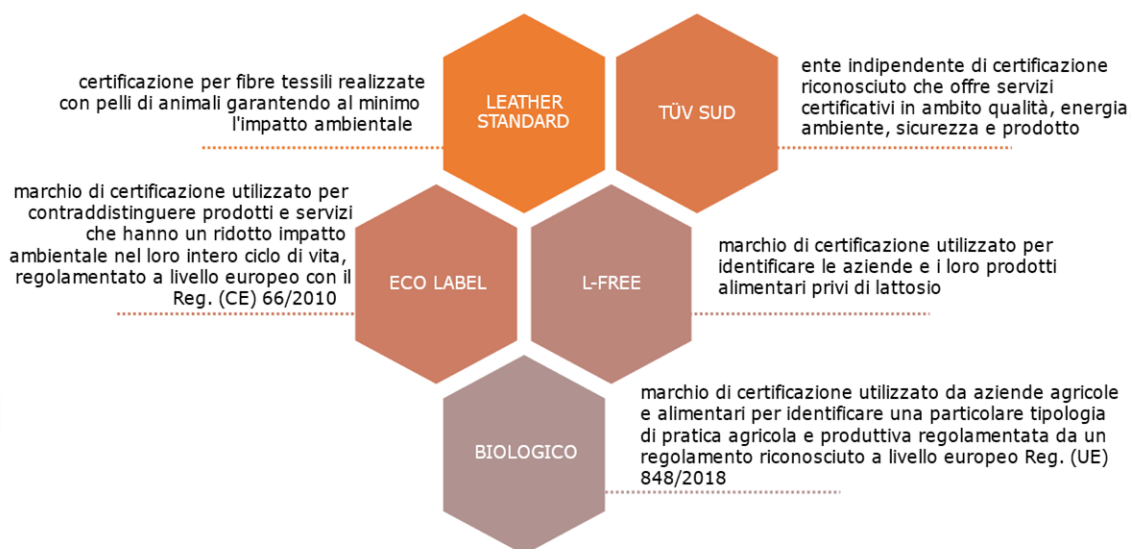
certificazione per fibre tessili realizzate con pelli di animali garantendo al minimo l'impatto ambientale

LEATHER STANDARD

TÜV SUD

ente indipendente di certificazione riconosciuto che offre servizi certificativi in ambito qualità, energia ambiente, sicurezza e prodotto

marchio di certificazione utilizzato per contraddistinguere prodotti e servizi che hanno un ridotto impatto ambientale nel loro intero ciclo di vita, regolamentato a livello europeo con il Reg. (CE) 66/2010

ECO LABEL

L-FREE

marchio di certificazione utilizzato per identificare le aziende e i loro prodotti alimentari privi di lattosio

BIOLOGICO

marchio di certificazione utilizzato da aziende agricole e alimentari per identificare una particolare tipologia di pratica agricola e produttiva regolamentata da un regolamento riconosciuto a livello europeo Reg. (UE) 848/2018